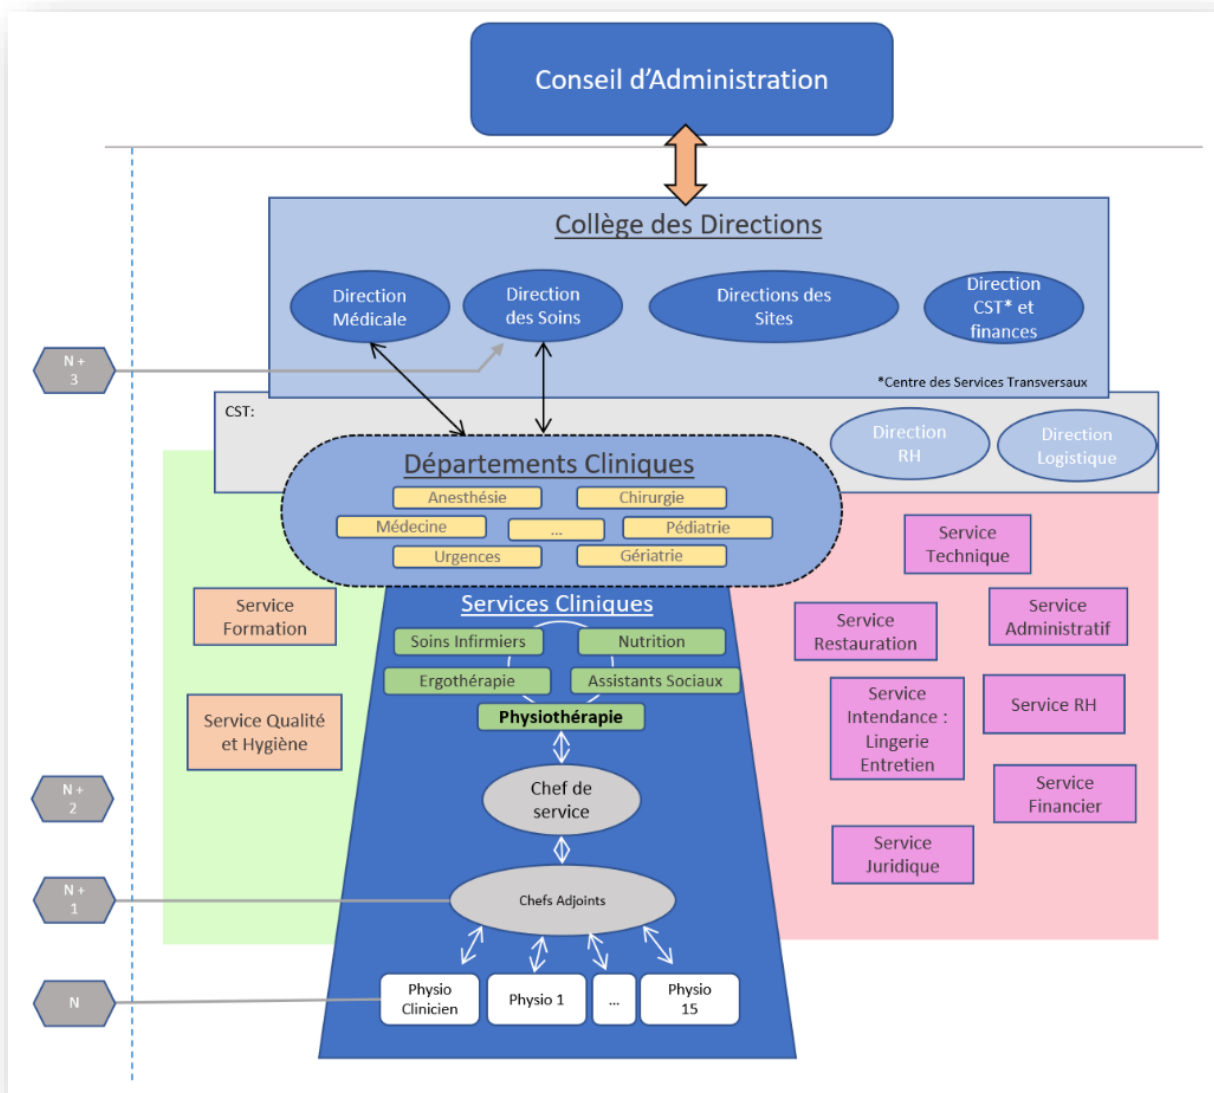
Conseil d'Administration

Collège des Directions

Direction Médicale

Direction des Soins

Directions des Sites

Direction CST* et finances

*Centre des Services Transversaux

N + 3

CST:

Direction RH

Direction Logistique

Départements Cliniques

Anesthésie

Chirurgie

Médecine

...

Pédiatrie

Urgences

Gériatrie

Service Technique

Service Formation

Services Cliniques

Service Restauration

Service Administratif

Soins Infirmiers

Nutrition

Ergothérapie

Assistants Sociaux

Physiothérapie

Service Qualité et Hygiène

Service Intendance : Lingerie Entretien

Service RH

N + 2

Chef de service

Service Financier

Service Juridique

N + 1

Chefs Adjoints

N

Physio Clinicien

Physio 1

...

Physio 15